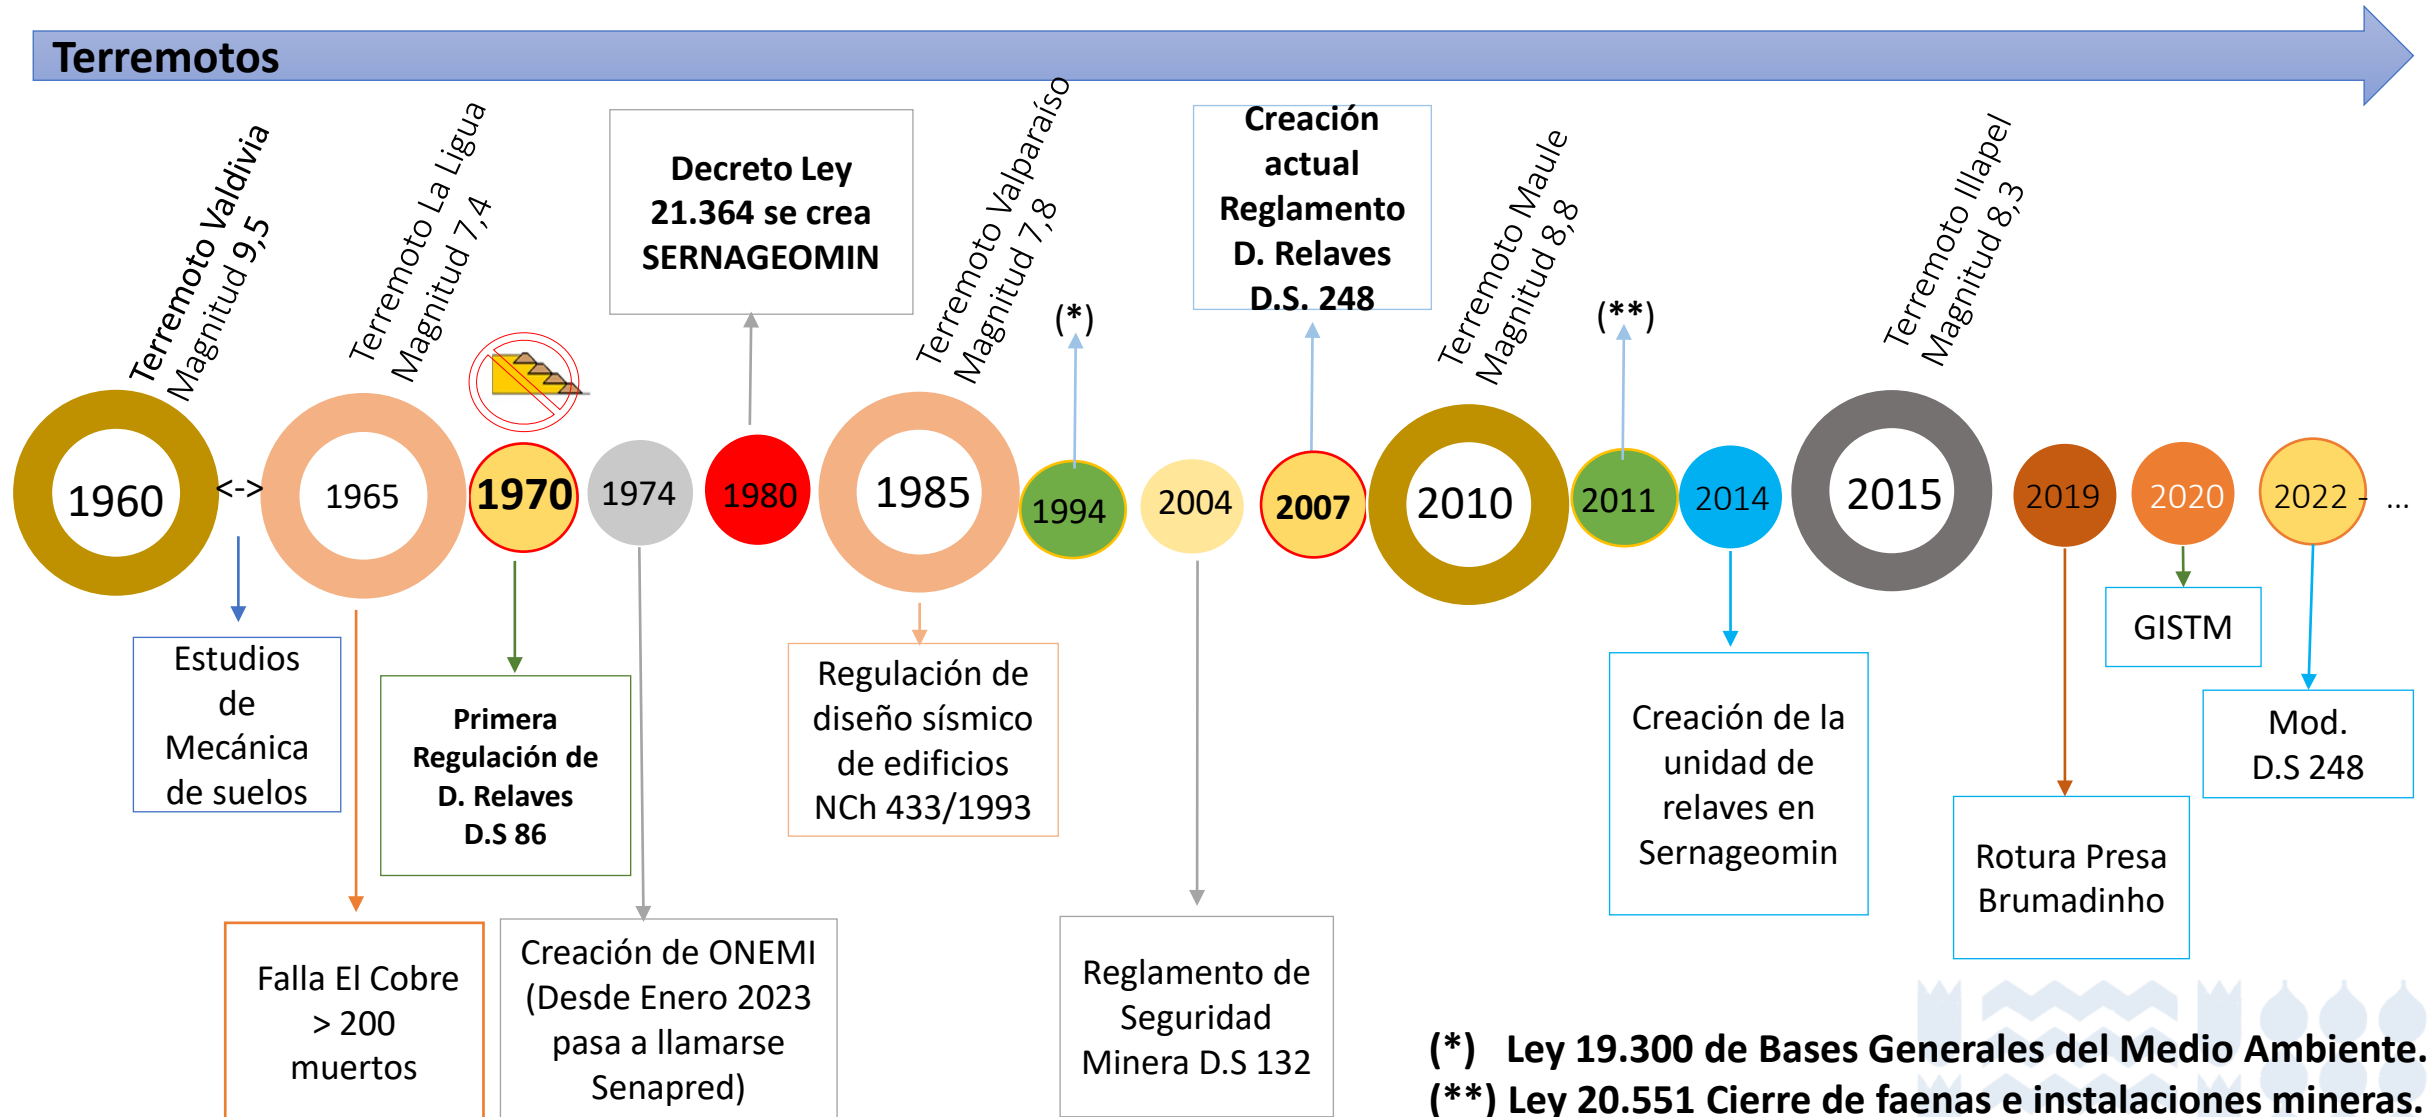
Terremotos

Terremoto Valdivia Magnitud 9,5

Terremoto La Ligua Magnitud 7,4

Decreto Ley 21.364 se crea SERNAGEOMIN

Terremoto Valparaíso Magnitud 7,8

(*)

Creación actual Reglamento D. Relaves D.S. 248

Terremoto Maule Magnitud 8,8

(**)

Terremoto Illapel Magnitud 8,3

1960 <-> 1965 1970 1974 1980 1985 1994 2004 2007 2010 2011 2014 2015 2019 2020 2022 - ...

Estudios de Mecánica de suelos

Primera Regulación de D. Relaves D.S 86

Regulación de diseño sísmico de edificios NCh 433/1993

GISTM

Creación de la unidad de relaves en Sernageomin

Mod. D.S 248

Rotura Presa Brumadinho

Falla El Cobre > 200 muertos

Creación de ONEMI (Desde Enero 2023 pasa a llamarse Senapred)

Reglamento de Seguridad Minera D.S 132

(*) Ley 19.300 de Bases Generales del Medio Ambiente.
(**) Ley 20.551 Cierre de faenas e instalaciones mineras.